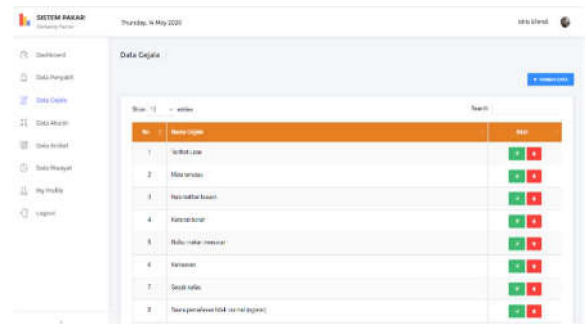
SISTEM PAKAR
Penyakit Mata

Thursday, 14 May 2020

Idris Idrend

Dashboard
Data Penyakit
Data Gejala
Data Aturan
Data Artikel
Data Riwayat
My Profile
Logout

Data Gejala

+ Tambah Data

Show 10 entries

Search:

| No | Nama Gejala | Aksi |
|---|---|---|
| 1 | Terlihat lelah | |
| 2 | Mata bengkak | |
| 3 | Mata terlihat buram | |
| 4 | Kelopak kotor | |
| 5 | Nafsu makan menurun | |
| 6 | Kemerahan | |
| 7 | Sesak nafas | |
| 8 | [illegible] | |